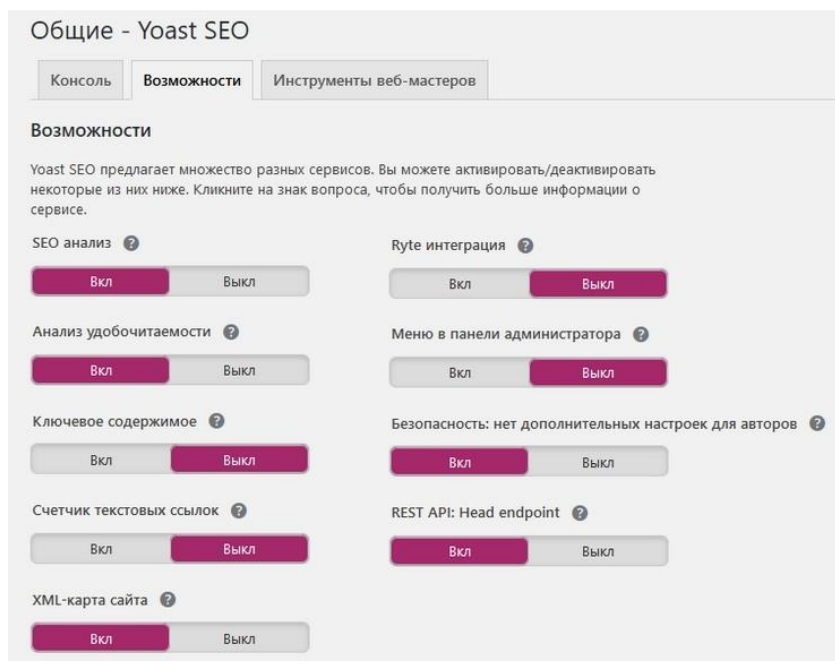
Общие - Yoast SEO

Консоль | Возможности | Инструменты веб-мастеров

Возможности

Yoast SEO предлагает множество разных сервисов. Вы можете активировать/деактивировать некоторые из них ниже. Кликните на знак вопроса, чтобы получить больше информации о сервисе.

SEO анализ ?
Вкл Выкл

Анализ удобочитаемости ?
Вкл Выкл

Ключевое содержимое ?
Вкл Выкл

Счетчик текстовых ссылок ?
Вкл Выкл

XML-карта сайта ?
Вкл Выкл

Ryte интеграция ?
Вкл Выкл

Меню в панели администратора ?
Вкл Выкл

Безопасность: нет дополнительных настроек для авторов ?
Вкл Выкл

REST API: Head endpoint ?
Вкл Выкл